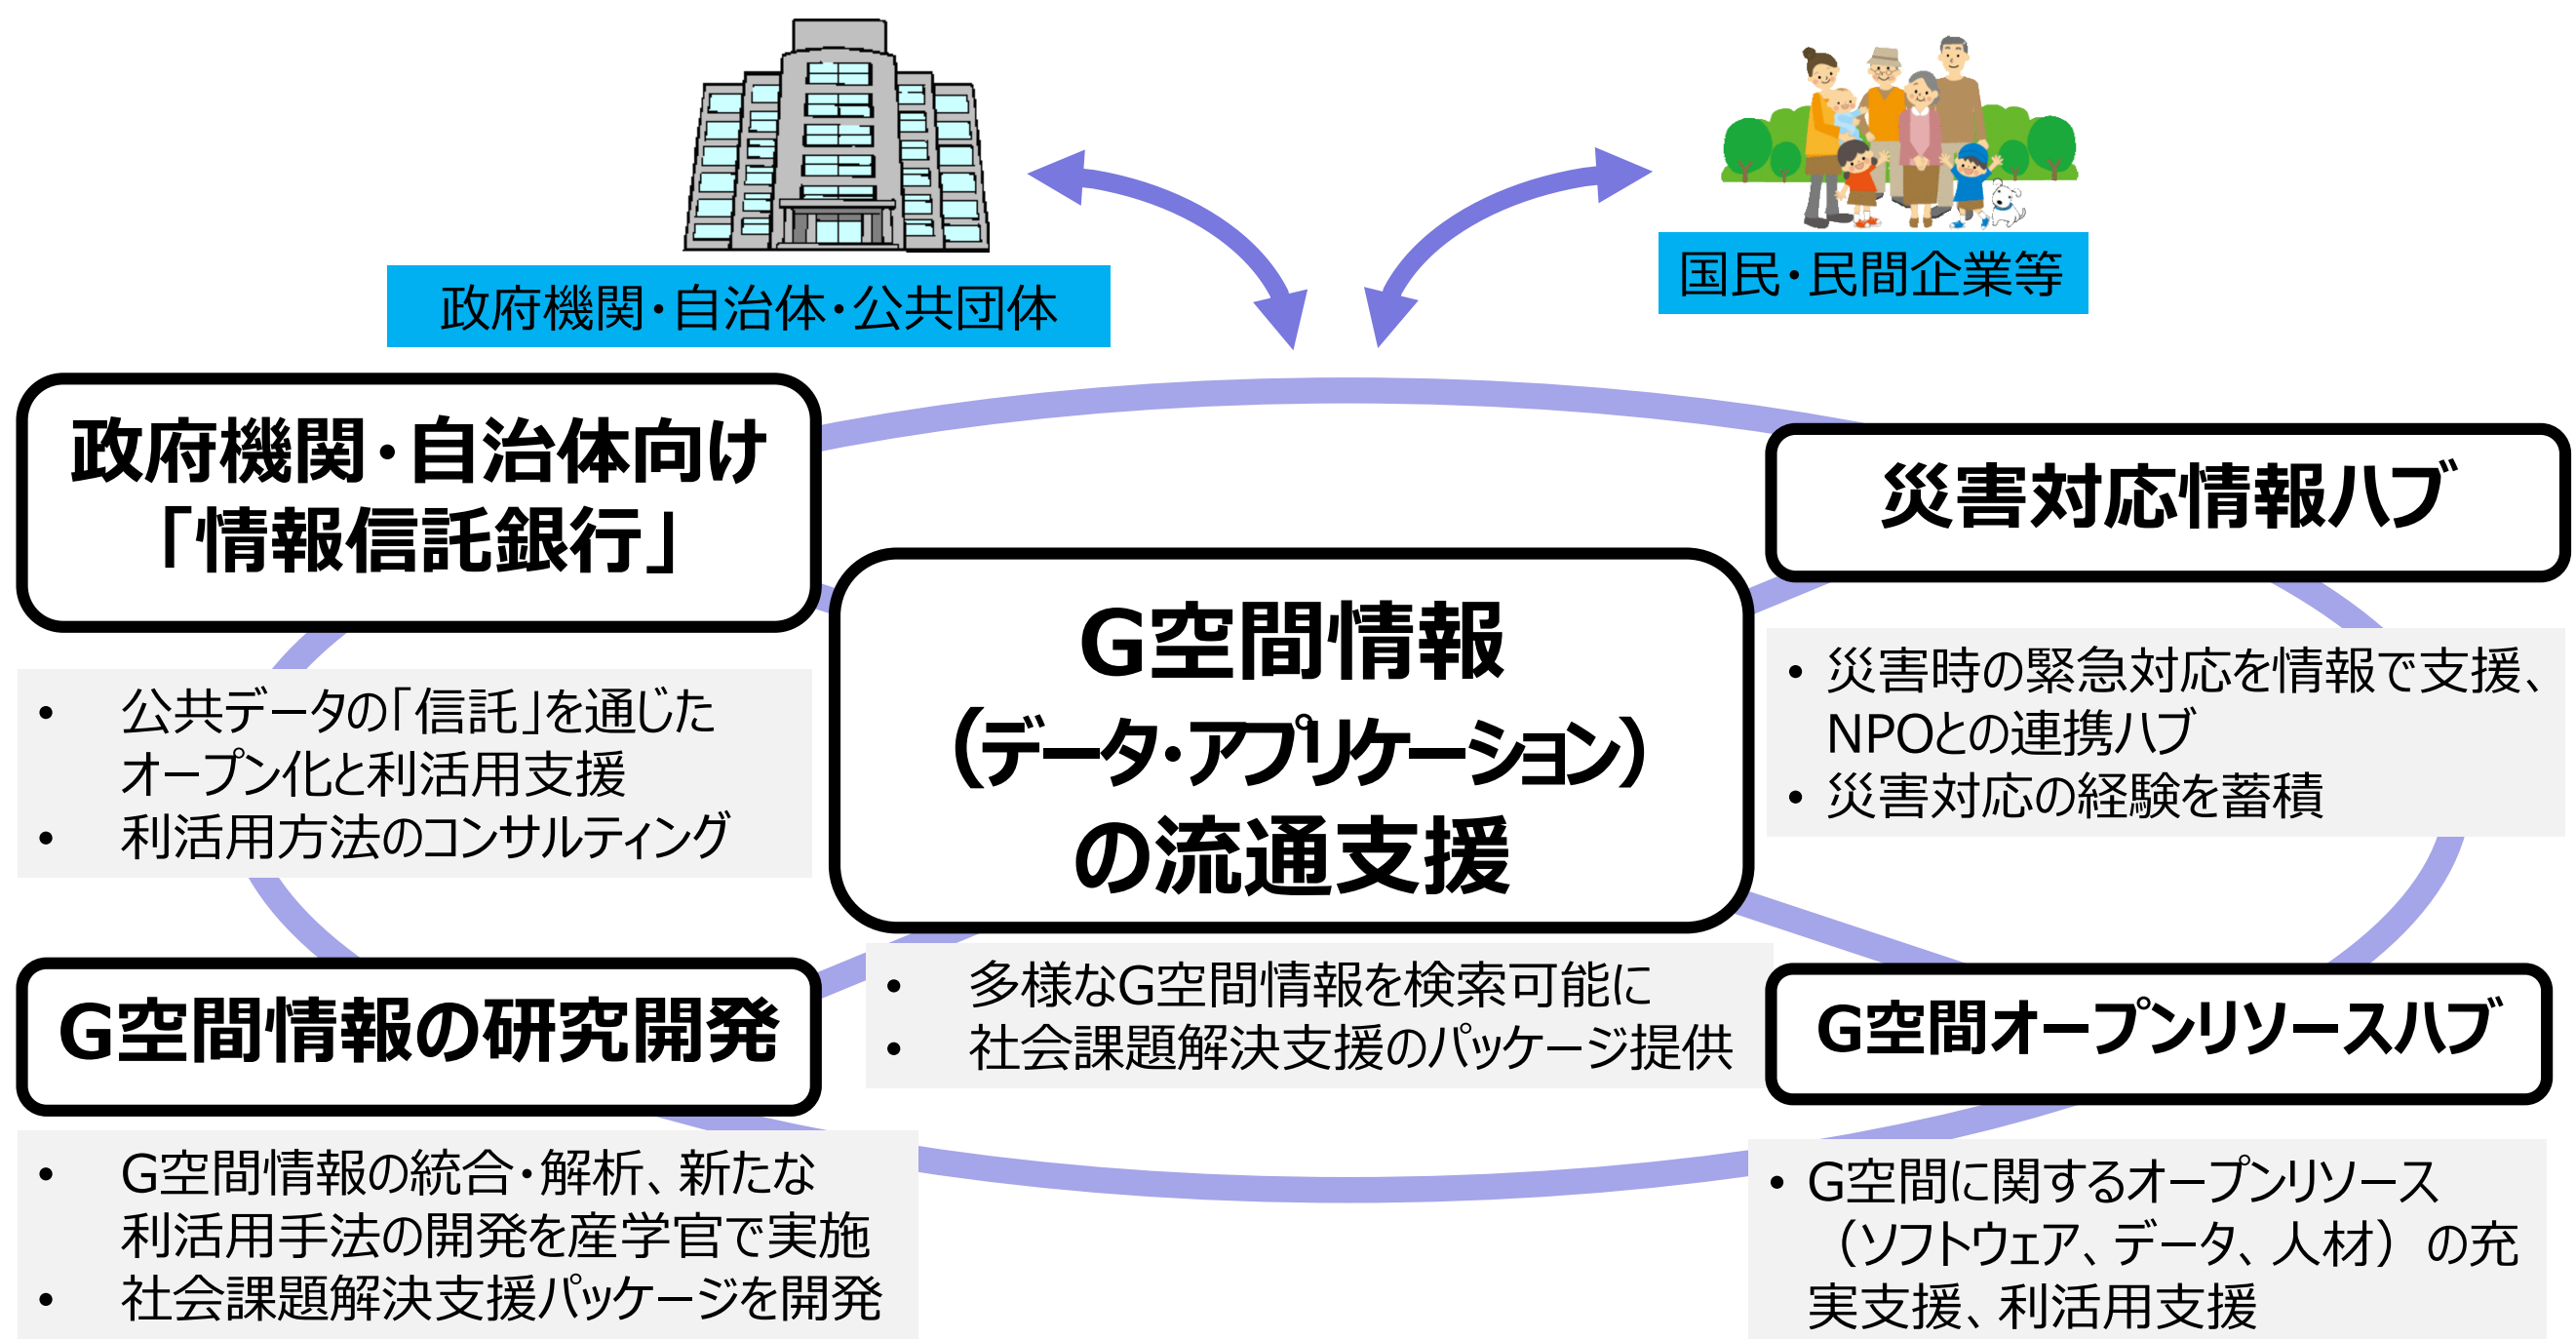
政府機関・自治体・公共団体

国民・民間企業等

政府機関・自治体向け
「情報信託銀行」

• 公共データの「信託」を通じたオープン化と利活用支援
• 利活用方法のコンサルティング

G空間情報
(データ・アプリケーション)
の流通支援

• 多様なG空間情報を検索可能に
• 社会課題解決支援のパッケージ提供

災害対応情報ハブ

• 災害時の緊急対応を情報で支援、NPOとの連携ハブ
• 災害対応の経験を蓄積

G空間情報の研究開発

• G空間情報の統合・解析、新たな利活用手法の開発を産学官で実施
• 社会課題解決支援パッケージを開発

G空間オープンリソースハブ

• G空間に関するオープンリソース（ソフトウェア、データ、人材）の充実支援、利活用支援